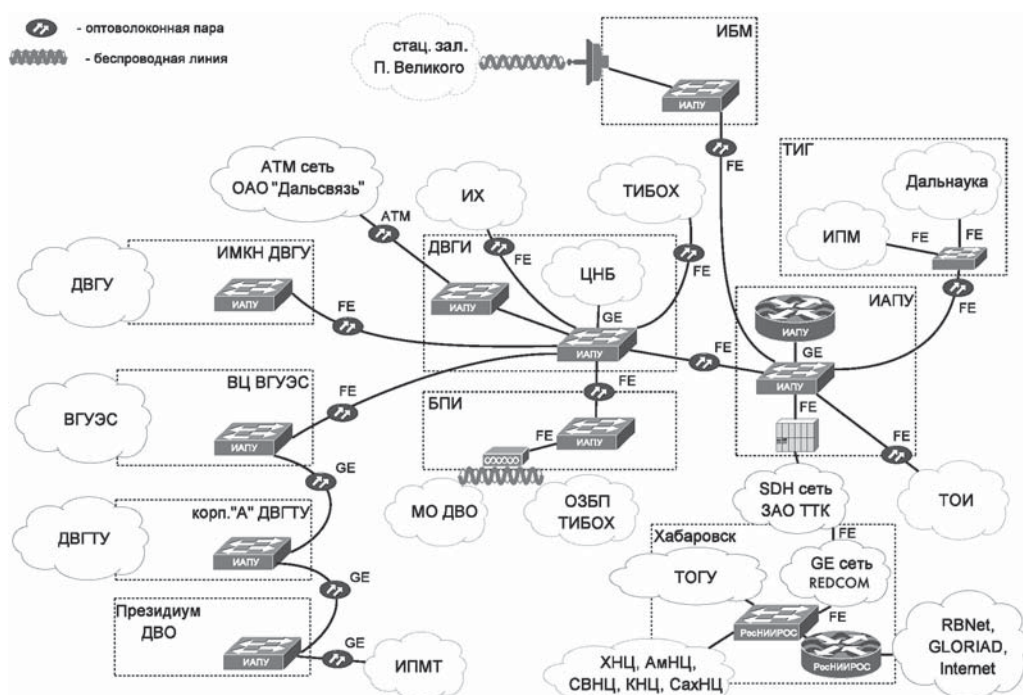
- оптоволоконная пара
- беспроводная линия

стац. зал. П. Великого

ИБМ
ИАПУ
FE

АТМ сеть ОАО "Дальсвязь"
ATM

ИХ
FE

ТИБОХ
FE

ТИГ
Дальнаука
ИПМ
FE
FE
FE

ДВГУ

ИМКН ДВГУ
ИАПУ
FE

ДВГИ
ИАПУ
ЦНБ
GE
ИАПУ
FE
FE

ИАПУ
ИАПУ
GE
ИАПУ
FE
FE

ВГУЭС

ВЦ ВГУЭС
ИАПУ
FE
GE

БПИ
FE
ИАПУ

МО ДВО
ОЗБП ТИБОХ

SDH сеть ЗАО ТТК

ТОИ

ДВГТУ

корп."А" ДВГТУ
ИАПУ
GE

Президиум ДВО
ИАПУ
GE
ИПМТ

Хабаровск
FE
ТОГУ
GE сеть REDCOM
FE
РосНИИРОС
РосНИИРОС

ХНЦ, АмНЦ, СВНЦ, КНЦ, СахНЦ

RBNet, GLORIAD, Internet